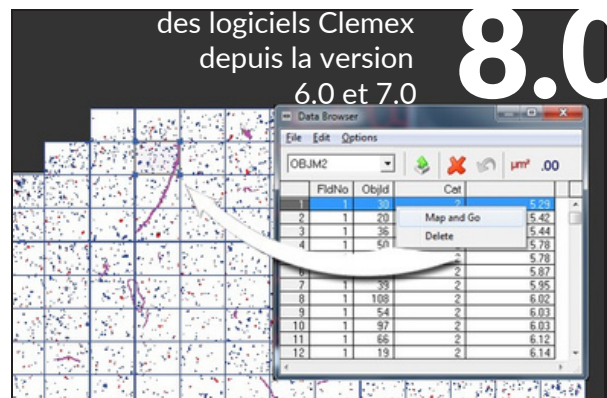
des logiciels Clemex depuis la version 6.0 et 7.0

8.0

Data Browser

File Edit Options

OBJM2

µm² .00

| | FldNo | ObjId | Cat | |
|---|---|---|---|---|
| 1 | 1 | 30 | 2 | 5.29 |
| 2 | 1 | 20 | | 5.42 |
| 3 | 1 | 36 | | 5.44 |
| 4 | 1 | 50 | | 5.78 |
| | | | | 5.78 |
| 6 | | | 2 | 5.87 |
| 7 | 1 | 39 | 2 | 5.95 |
| 8 | 1 | 108 | 2 | 6.02 |
| 9 | 1 | 54 | 2 | 6.03 |
| 10 | 1 | 97 | 2 | 6.03 |
| 11 | 1 | 66 | 2 | 6.12 |
| 12 | 1 | 19 | 2 | 6.14 |

Map and Go

Delete